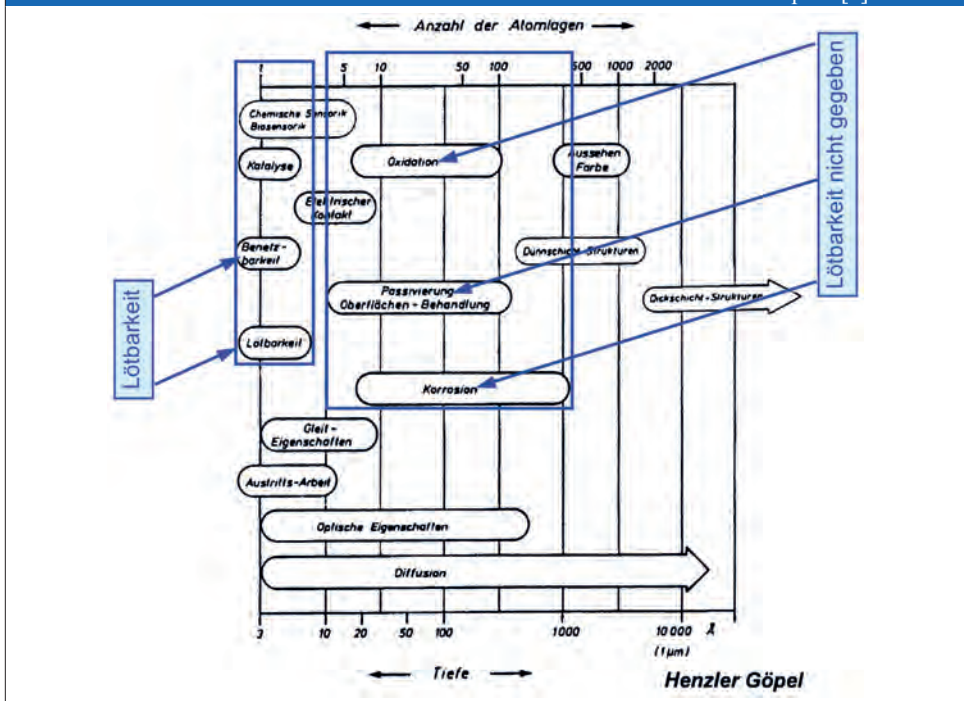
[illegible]

Anzahl der Atomlagen

1 5 10 50 100 500 1000 2000

Lötbarkeit nicht gegeben

Chemische Sensorik Biosensorik

Katalyse

Oxidation

Aussehen Farbe

Elektrischer Kontakt

Benetzbarkeit

Dünnschicht-Strukturen

Lötbarkeit

Passivierung Oberflächen-Behandlung

Dickschicht-Strukturen

Lötbarkeit

Korrosion

Gleit-Eigenschaften

Austritts-Arbeit

Optische Eigenschaften

Diffusion

3 10 20 50 100 1000 10 000 Å

(1 µm)

Tiefe

Henzler Göpel